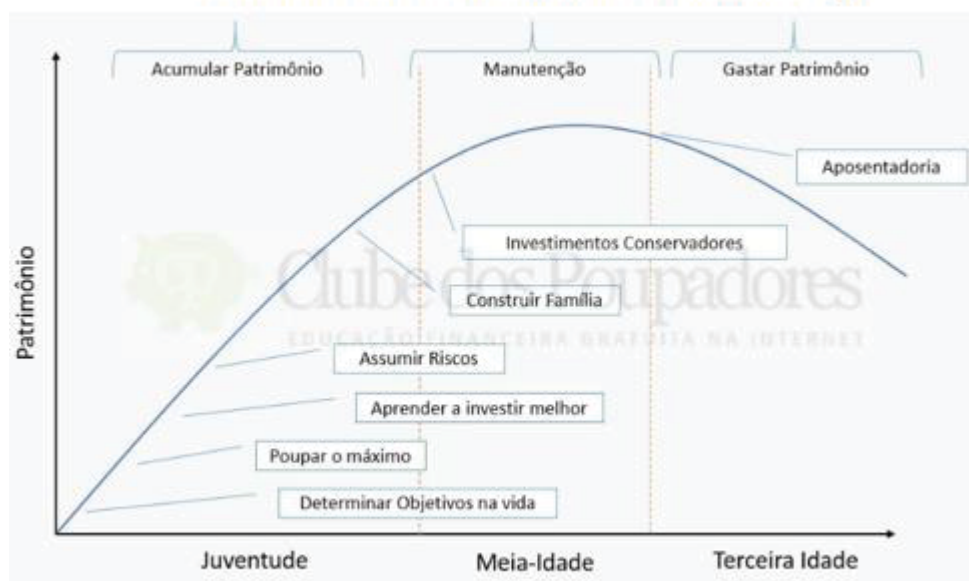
Acumular Patrimônio

Manutenção

Gastar Patrimônio

Aposentadoria

Investimentos Conservadores

Clube dos Poupadores
EDUCAÇÃO FINANCEIRA GRATUITA NA INTERNET

Construir Família

Assumir Riscos

Aprender a investir melhor

Poupar o máximo

Determinar Objetivos na vida

Patrimônio

Juventude

Meia-Idade

Terceira Idade